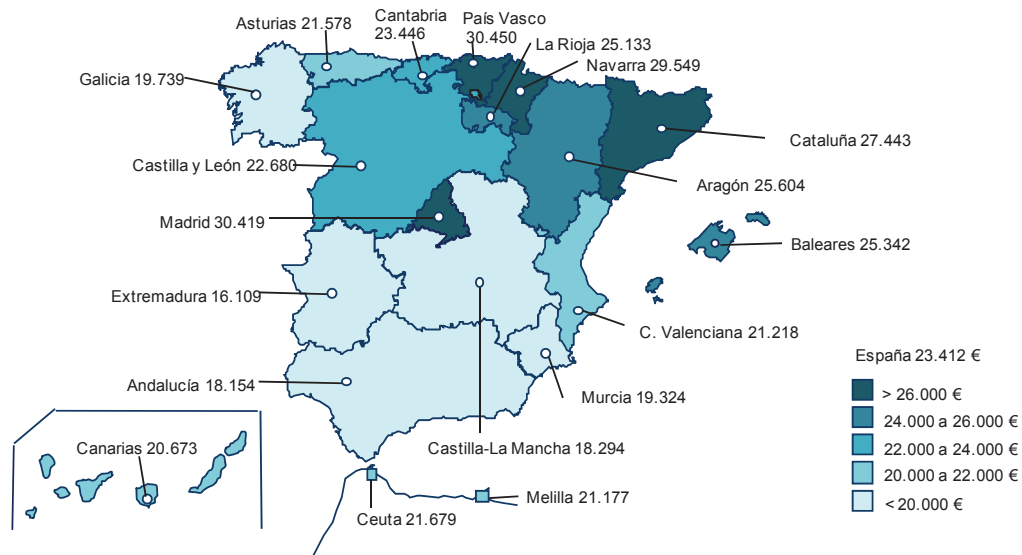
Asturias 21.578
Cantabria 23.446
País Vasco 30.450
La Rioja 25.133
Navarra 29.549
Galicia 19.739
Cataluña 27.443
Castilla y León 22.680
Aragón 25.604
Madrid 30.419
Baleares 25.342
Extremadura 16.109
C. Valenciana 21.218
España 23.412 €
Andalucía 18.154
Murcia 19.324
> 26.000 €
24.000 a 26.000 €
22.000 a 24.000 €
20.000 a 22.000 €
< 20.000 €
Canarias 20.673
Castilla-La Mancha 18.294
Melilla 21.177
Ceuta 21.679